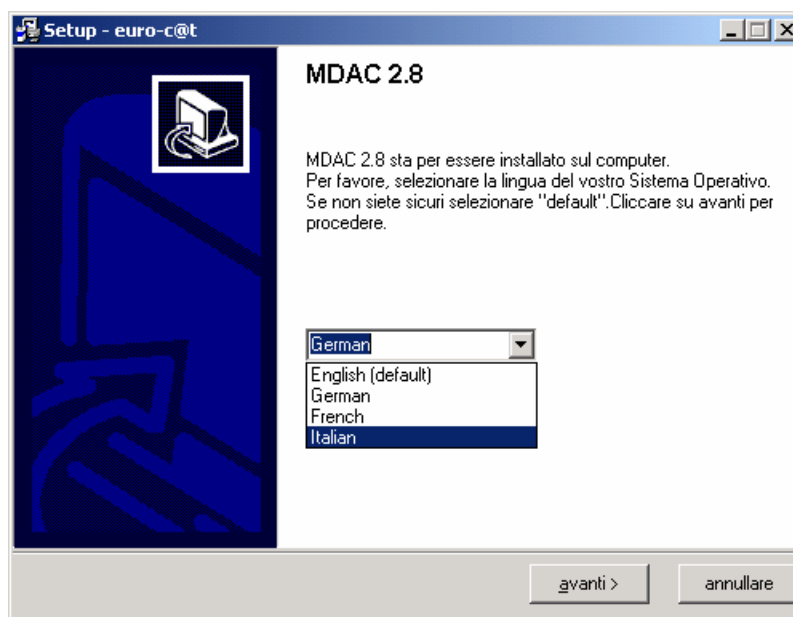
Setup - euro-c@t

MDAC 2.8

MDAC 2.8 sta per essere installato sul computer.
Per favore, selezionare la lingua del vostro Sistema Operativo.
Se non siete sicuri selezionare "default".Cliccare su avanti per procedere.

German
English (default)
German
French
Italian

avanti >
annullare